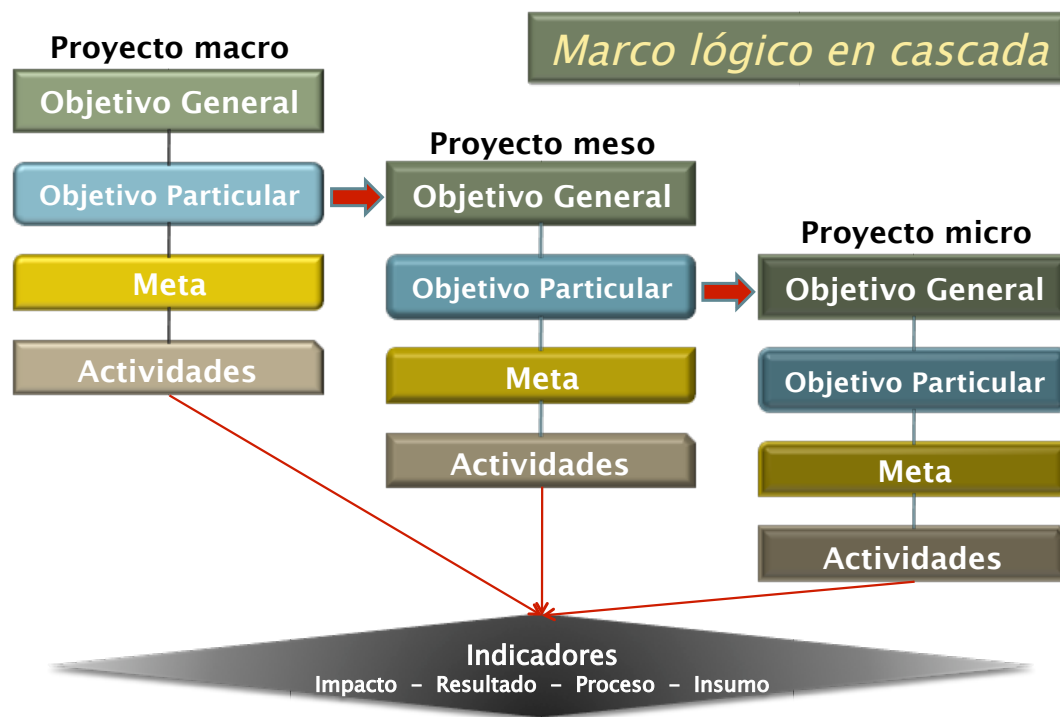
Marco lógico en cascada

Proyecto macro

Objetivo General

Objetivo Particular

Meta

Actividades

Proyecto meso

Objetivo General

Objetivo Particular

Meta

Actividades

Proyecto micro

Objetivo General

Objetivo Particular

Meta

Actividades

Indicadores
Impacto - Resultado - Proceso - Insumo